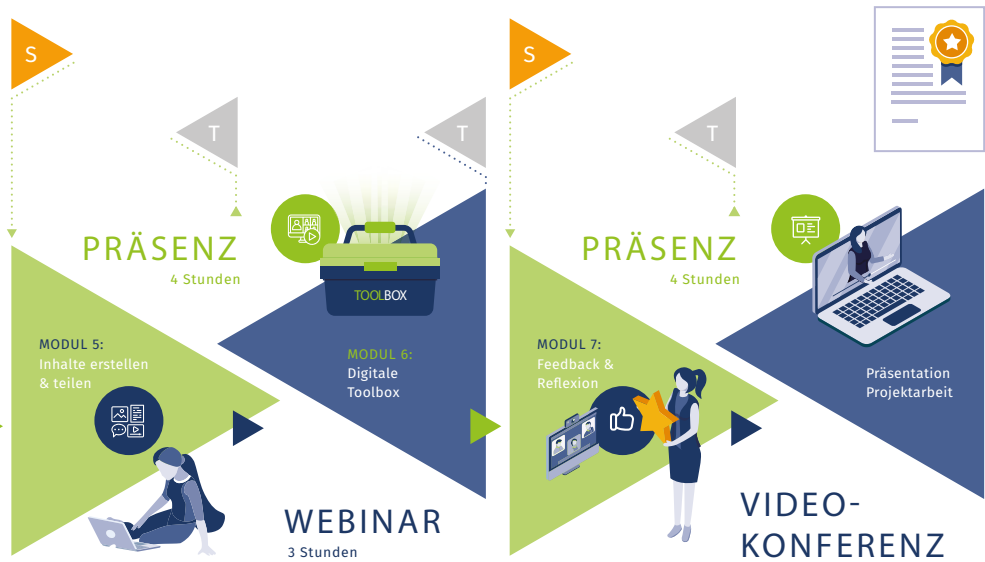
S

T

T

PRÄSENZ
4 Stunden

TOOLBOX

MODUL 5:
Inhalte erstellen & teilen

MODUL 6:
Digitale Toolbox

WEBINAR
3 Stunden

S

T

PRÄSENZ
4 Stunden

MODUL 7:
Feedback & Reflexion

Präsentation Projektarbeit

VIDEO-KONFERENZ